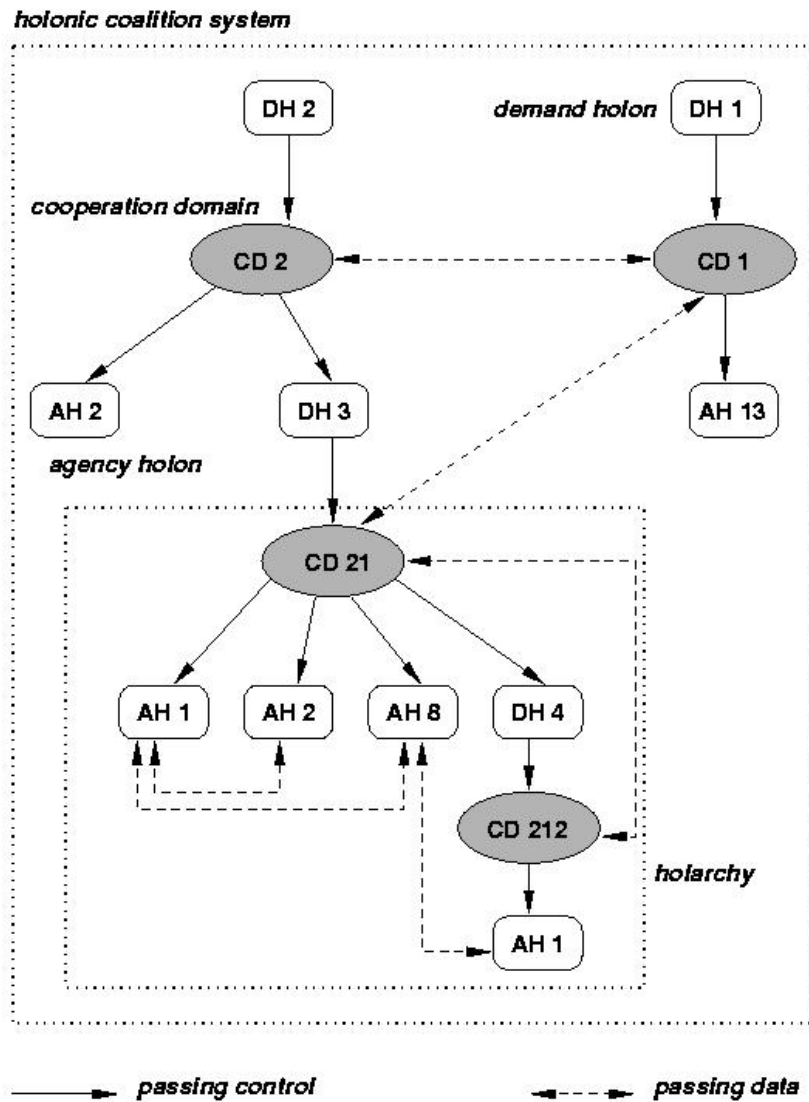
holonic coalition system

DH 2

demand holon

DH 1

cooperation domain

CD 2

CD 1

AH 2

DH 3

AH 13

agency holon

CD 21

AH 1

AH 2

AH 8

DH 4

CD 212

holarchy

AH 1

passing control

passing data